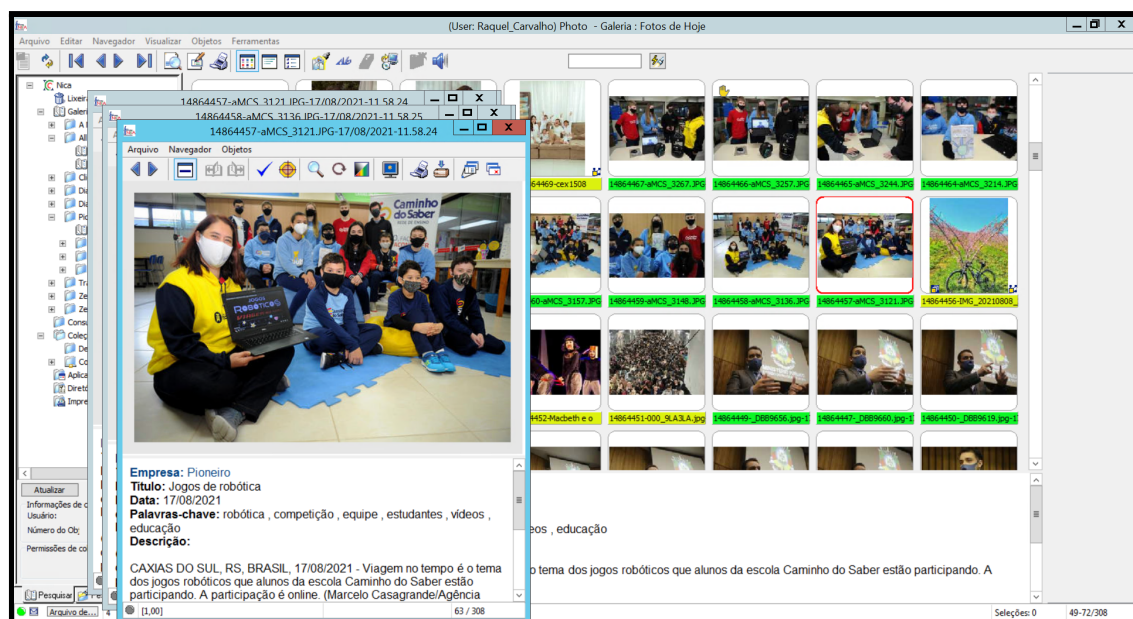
(User: Raquel_Carvalho) Photo - Galeria : Fotos de Hoje

Arquivo Editar Navegador Visualizar Objetos Ferramentas

Nica
Lixeira
Galeria

14864457-aMCS_3121.JPG-17/08/2021-11.58.24
14864458-aMCS_3136.JPG-17/08/2021-11.58.25
14864457-aMCS_3121.JPG-17/08/2021-11.58.24

Arquivo Navegador Objetos

Caminho do Saber

Empresa: Pioneiro
Titulo: Jogos de robótica
Data: 17/08/2021
Palavras-chave: robótica , competição , equipe , estudantes , vídeos , educação
Descrição:

CAXIAS DO SUL, RS, BRASIL, 17/08/2021 - Viagem no tempo é o tema dos jogos robóticos que alunos da escola Caminho do Saber estão participando. A participação é online. (Marcelo Casagrande/Agência

[1,00] 63 / 308

14864469-cex1508
14864467-aMCS_3267.JPG
14864466-aMCS_3257.JPG
14864465-aMCS_3244.JPG
14864464-aMCS_3214.JPG
60-aMCS_3157.JPG
14864459-aMCS_3148.JPG
14864458-aMCS_3136.JPG
14864457-aMCS_3121.JPG
14864456-IMG_20210808_
4452-Macbeth e o
14864451-000_9LA3LA.jpg
14864449-_DBB9656.jpg-1
14864447-_DBB9660.jpg-1
14864450-_DBB9619.jpg-1

eos , educação

o tema dos jogos robóticos que alunos da escola Caminho do Saber estão participando. A

Atualizar
Informações de
Usuário:
Número do Obj
Permissões de co

Consu
Coleç
Aplica
Diret
Impre

Pesquisar
Arquivo de...
Seleções: 0
49-72/308